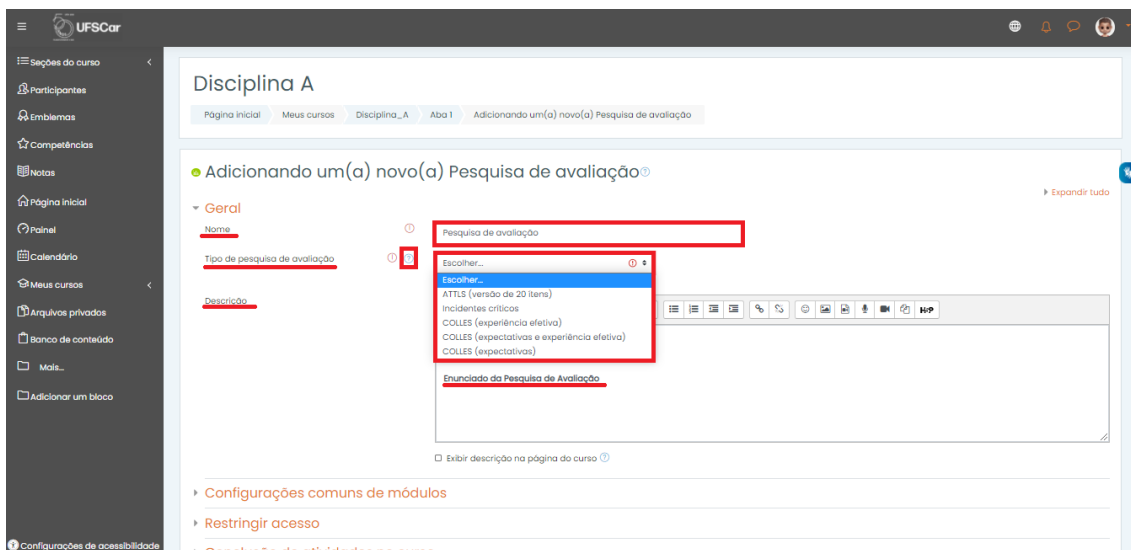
UFSCar

Seções do curso
Participantes
Emblemas
Competências
Notas
Página inicial
Painel
Calendário
Meus cursos
Arquivos privados
Banco de conteúdo
Mais...
Adicionar um bloco

Configurações de acessibilidade

Disciplina A

Página inicial / Meus cursos / Disciplina_A / Aba 1 / Adicionando um(a) novo(a) Pesquisa de avaliação

Adicionando um(a) novo(a) Pesquisa de avaliação

Expandir tudo

Geral

Nome
Pesquisa de avaliação

Tipo de pesquisa de avaliação
Escolher...
Escolher...
ATTLS (versão de 20 itens)
Incidentes críticos
COLLES (experiência efetiva)
COLLES (expectativas e experiência efetiva)
COLLES (expectativas)

Descrição

H5P

Enunciado da Pesquisa de Avaliação

Exibir descrição na página do curso

Configurações comuns de módulos

Restringir acesso